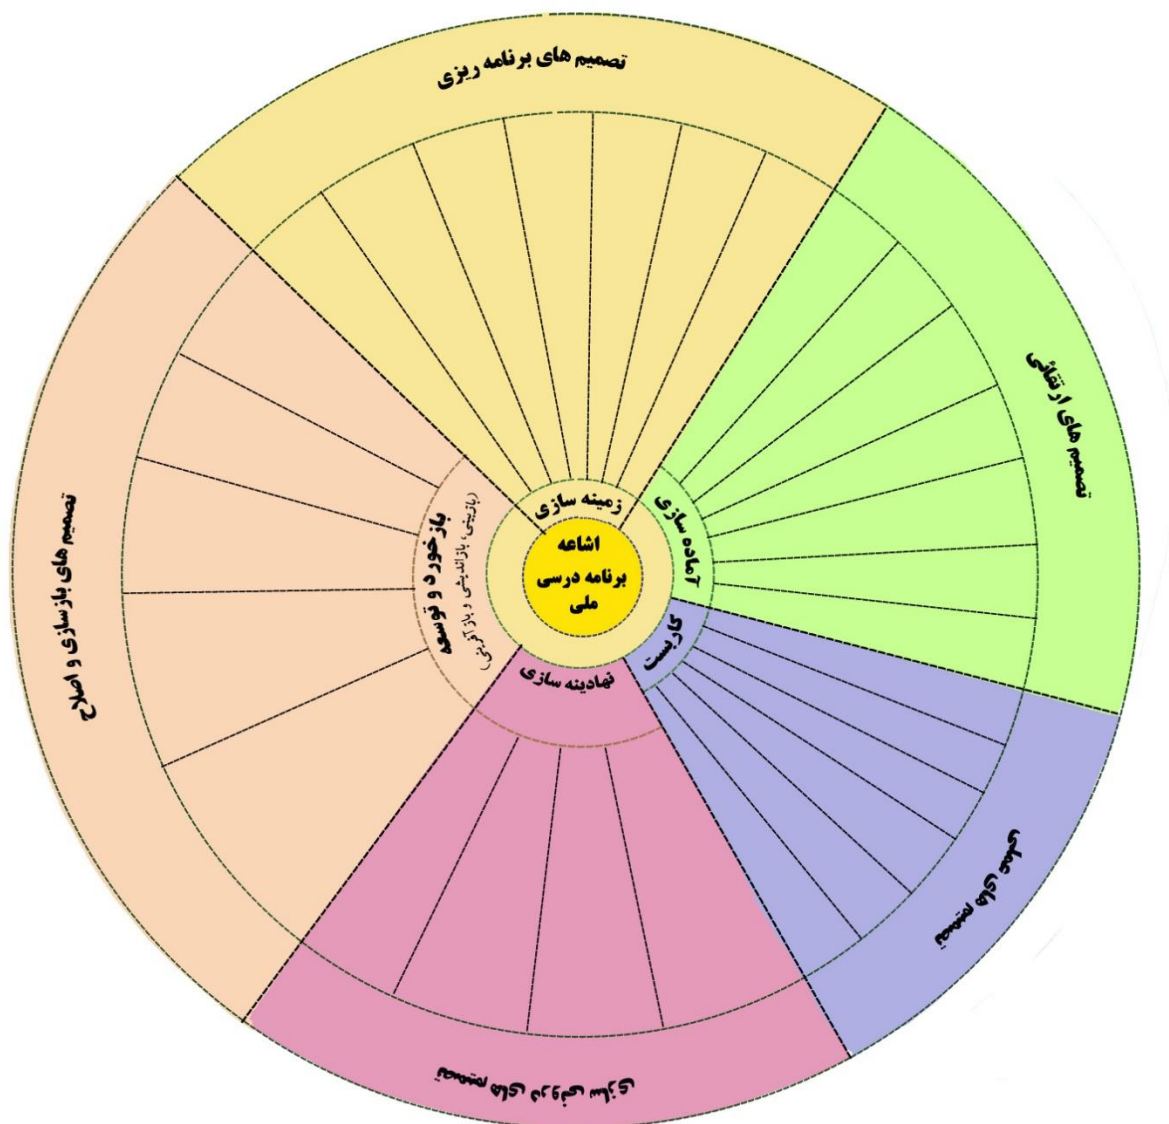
تصمیم های برنامه ریزی

تصمیم های ارتقائی

تصمیم های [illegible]

تصمیم های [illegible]

تصمیم های بازسازی و اصلاح

زمینه سازی

آماده سازی

کاربست

نهادینه سازی

بازخورد و توسعه
(بازبینی، بازاندیشی و بازآفرینی)

اشاعه
برنامه درسی
ملی